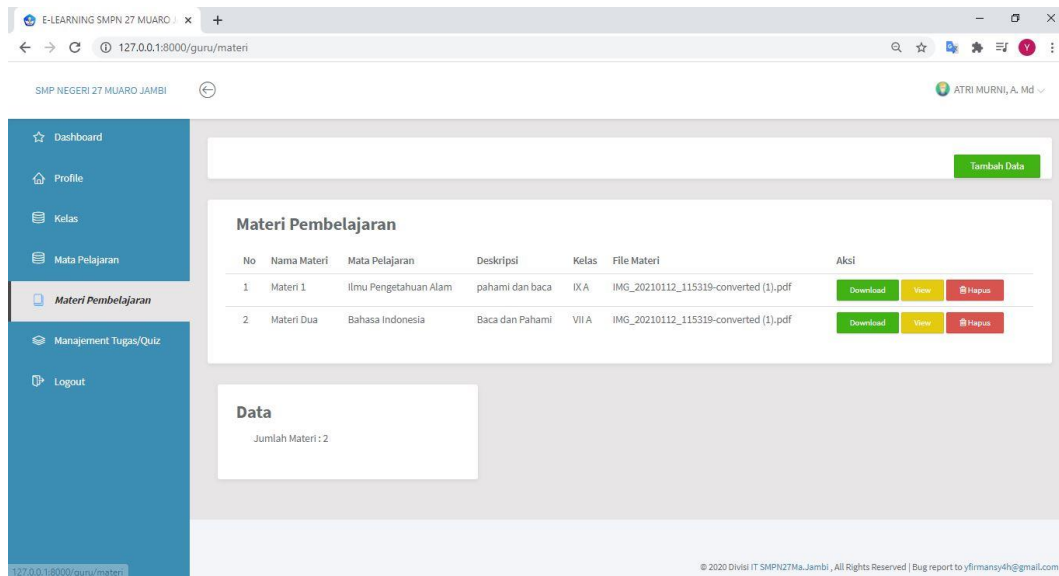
E-LEARNING SMPN 27 MUARO J ×

127.0.0.1:8000/guru/materi

SMP NEGERI 27 MUARO JAMBI

ATRI MURNI, A. Md

Dashboard

Profile

Kelas

Mata Pelajaran

Materi Pembelajaran

Manajement Tugas/Quiz

Logout

Tambah Data

Materi Pembelajaran

| No | Nama Materi | Mata Pelajaran | Deskripsi | Kelas | File Materi | Aksi |
|---|---|---|---|---|---|---|
| 1 | Materi 1 | Ilmu Pengetahuan Alam | pahami dan baca | IX A | IMG_20210112_115319-converted (1).pdf | Download View Hapus |
| 2 | Materi Dua | Bahasa Indonesia | Baca dan Pahami | VII A | IMG_20210112_115319-converted (1).pdf | Download View Hapus |

Data

Jumlah Materi : 2

127.0.0.1:8000/guru/materi

© 2020 Divisi IT SMPN27Ma.Jambi , All Rights Reserved | Bug report to yfirmansy4h@gmail.com